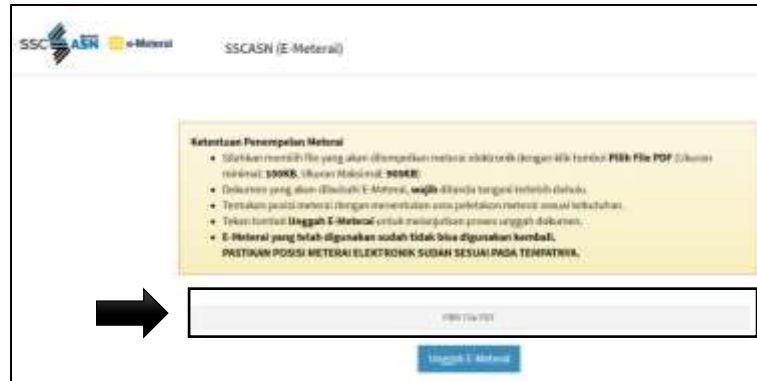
SSCASN e-Meterai SSCASN (E-Meterai)

Ketentuan Penempelan Meterai

- Silahkan memilih file yang akan ditempelkan meterai elektronik dengan klik tombol **Pilih File PDF** (Ukuran minimal: **100KB**, Ukuran Maksimal: **900KB**)
- Dokumen yang akan dibubuhi E-Meterai, **wajib** ditanda tangani terlebih dahulu.
- Tentukan posisi meterai dengan menentukan area peletakan meterai sesuai kebutuhan.
- Tekan tombol **Unggah E-Meterai** untuk melanjutkan proses unggah dokumen.
- **E-Meterai yang telah digunakan sudah tidak bisa digunakan kembali.**
**PASTIKAN POSISI METERAI ELEKTRONIK SUDAH SESUAI PADA TEMPATNYA.**

Pilih File PDF

Unggah E-Meterai